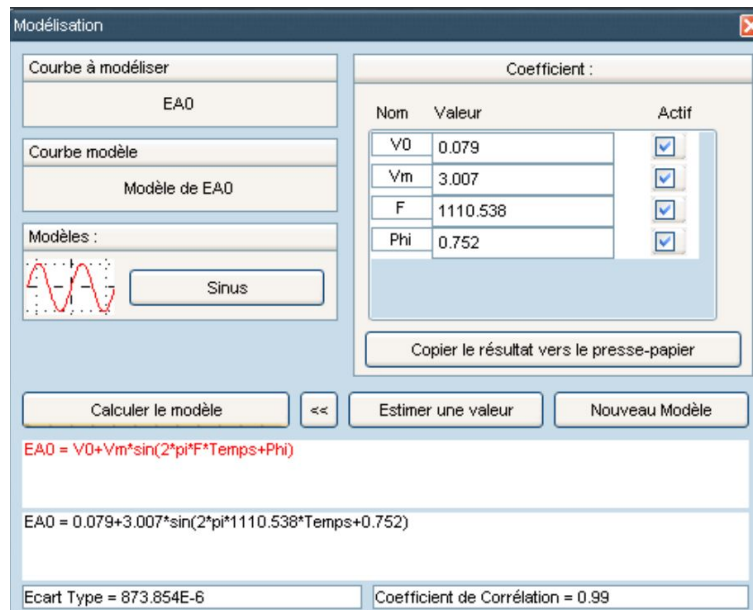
Modélisation

Courbe à modéliser

EA0

Courbe modèle

Modèle de EA0

Modèles :

Sinus

Coefficient :

| Nom | Valeur | Actif |
|---|---|---|
| V0 | 0.079 | ☑ |
| Vm | 3.007 | ☑ |
| F | 1110.538 | ☑ |
| Phi | 0.752 | ☑ |

Copier le résultat vers le presse-papier

Calculer le modèle

<<

Estimer une valeur

Nouveau Modèle

EA0 = V0+Vm*sin(2*pi*F*Temps+Phi)

EA0 = 0.079+3.007*sin(2*pi*1110.538*Temps+0.752)

Ecart Type = 873.854E-6

Coefficient de Corrélation = 0.99